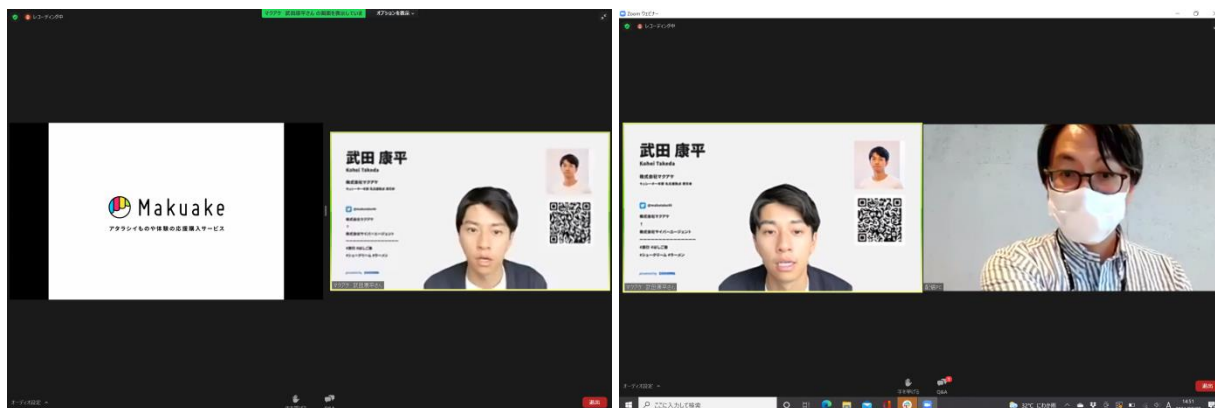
レコーディング中

マクアケ 武田康平さんの画面を表示しています

オプションを表示

Makuake

アタラシイものや体験の応援購入サービス

武田 康平

Kohei Takeda

株式会社マクアケ

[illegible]

マクアケ 武田康平さん

オーディオ設定

手を挙げる

Q&A

退出

Zoom ウェビナー

レコーディング中

武田 康平

Kohei Takeda

株式会社マクアケ

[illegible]

マクアケ 武田康平さん

オーディオ設定

手を挙げる

Q&A

退出

ここに入力して検索

32°C

14:51